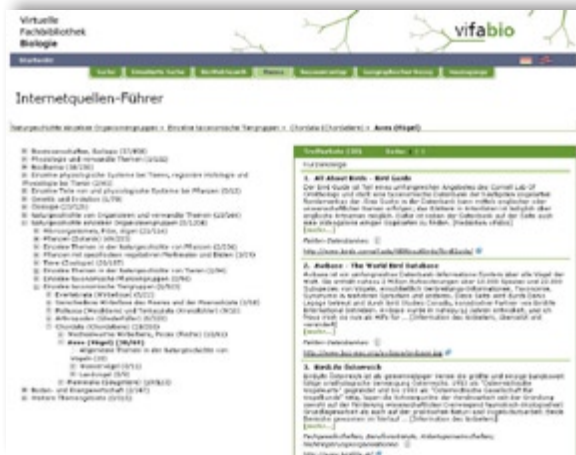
Virtuelle
Fachbibliothek
Biologie

vifabio

Internetquellen-Führer

Naturgeschichte einzelner Organismengruppen > Einzelne taxonomische Tiergruppen > Chordata (Chordatiere) > Aves (Vögel)

1. All About Birds - Bird Guide

2. Avibase - The World Bird Database

3. BirdLife Österreich

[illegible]